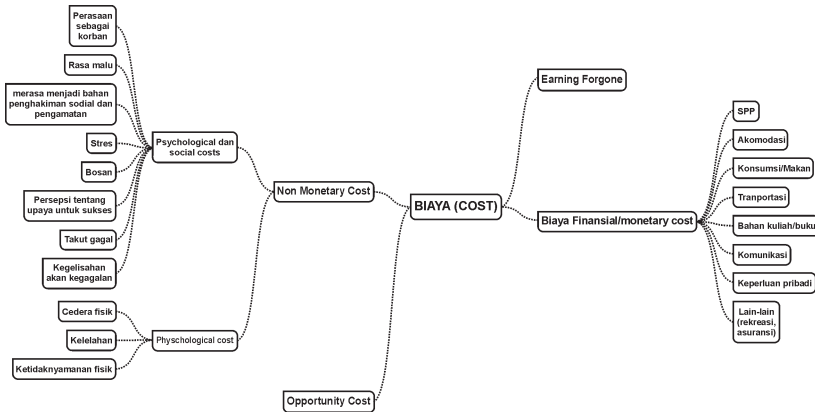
BIAYA (COST)

Non Monetary Cost

Psychological dan social costs

Perasaan sebagai korban

Rasa malu

merasa menjadi bahan penghakiman sodial dan pengamatan

Stres

Bosan

Persepsi tentang upaya untuk sukses

Takut gagal

Kegelisahan akan kegagalan

Physchological cost

Cedera fisik

Kelelahan

Ketidaknyamanan fisik

Opportunity Cost

Earning Forgone

Biaya Finansial/monetary cost

SPP

Akomodasi

Konsumsi/Makan

Tranportasi

Bahan kuliah/buku

Komunikasi

Keperluan pribadi

Lain-lain (rekreasi, asuransi)